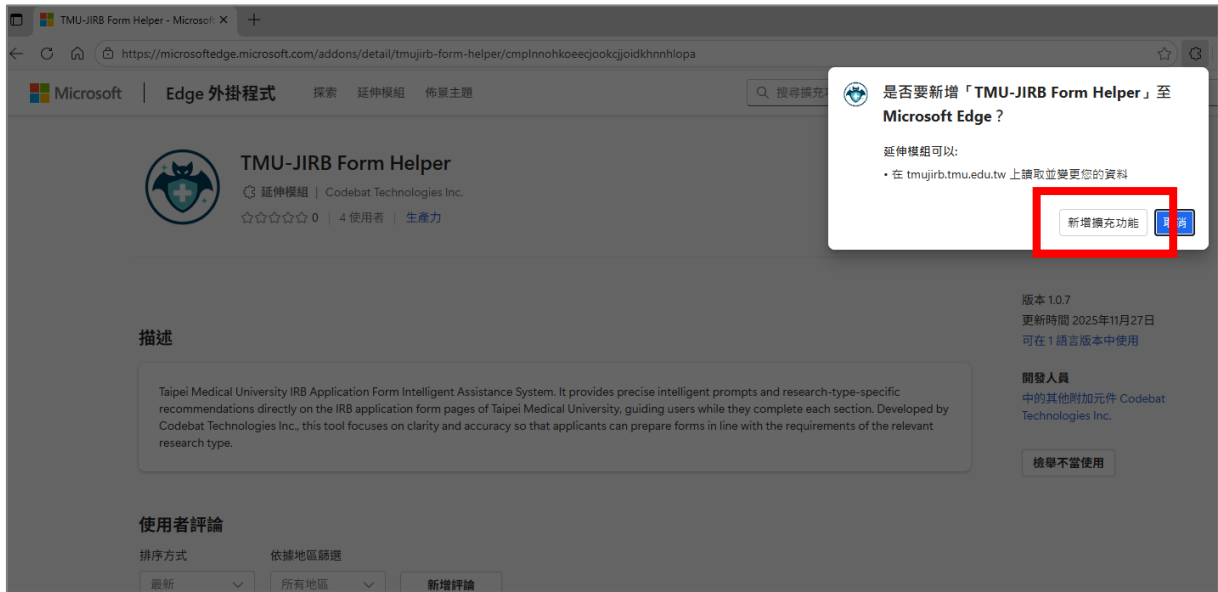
TMU-JIRB Form Helper - Microsoft

https://microsoftedge.microsoft.com/addons/detail/tmujirb-form-helper/cmplnnohkoeecjookcjjoidkhnnhlopa

Microsoft | Edge 外掛程式 探索 延伸模組 佈景主題

搜尋擴充

是否要新增「TMU-JIRB Form Helper」至 Microsoft Edge？

延伸模組可以:

• 在 tmujirb.tmu.edu.tw 上讀取並變更您的資料

新增擴充功能 取消

TMU-JIRB Form Helper

延伸模組 | Codebat Technologies Inc.

☆☆☆☆☆ 0 | 4 使用者 | 生產力

版本 1.0.7

更新時間 2025年11月27日

可在 1 語言版本中使用

描述

Taipei Medical University IRB Application Form Intelligent Assistance System. It provides precise intelligent prompts and research-type-specific recommendations directly on the IRB application form pages of Taipei Medical University, guiding users while they complete each section. Developed by Codebat Technologies Inc., this tool focuses on clarity and accuracy so that applicants can prepare forms in line with the requirements of the relevant research type.

開發人員

中的其他附加元件 Codebat Technologies Inc.

檢舉不當使用

使用者評論

排序方式 依據地區篩選

最新 所有地區 新增評論